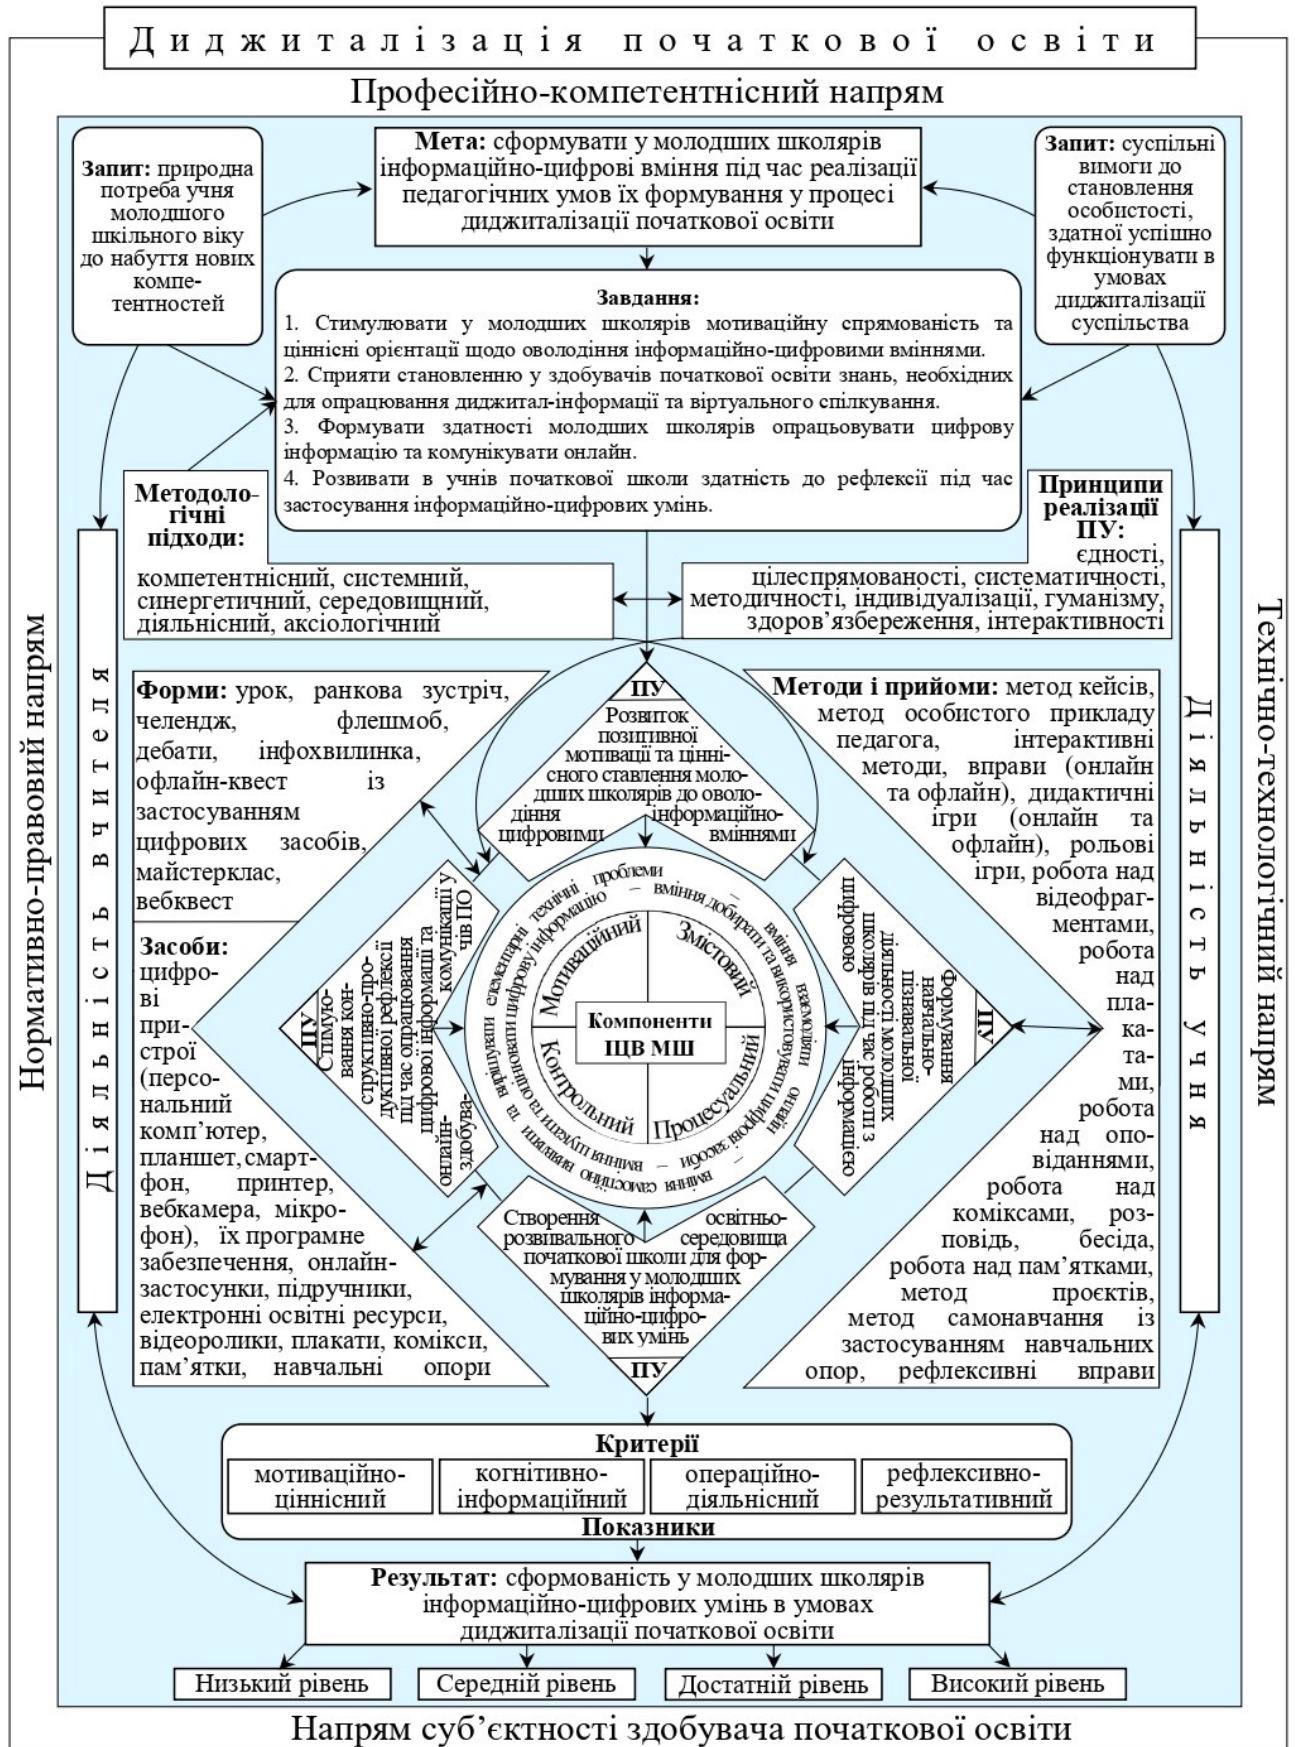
Диджиталізація початкової освіти

Професійно-компетентнісний напрям

Запит: природна потреба учня молодшого шкільного віку до набуття нових компетентностей

Мета: сформувати у молодших школярів інформаційно-цифрові вміння під час реалізації педагогічних умов їх формування у процесі диджиталізації початкової освіти

Запит: суспільні вимоги до становлення особистості, здатної успішно функціонувати в умовах диджиталізації суспільства

Завдання:
1. Стимулювати у молодших школярів мотиваційну спрямованість та ціннісні орієнтації щодо оволодіння інформаційно-цифровими вміннями.
2. Сприяти становленню у здобувачів початкової освіти знань, необхідних для опрацювання диджитал-інформації та віртуального спілкування.
3. Формувати здатності молодших школярів опрацьовувати цифрову інформацію та комунікувати онлайн.
4. Розвивати в учнів початкової школи здатність до рефлексії під час застосування інформаційно-цифрових умінь.

Методологічні підходи: компетентнісний, системний, синергетичний, середовищний, діяльнісний, аксіологічний

Принципи реалізації ПУ: єдності, цілеспрямованості, систематичності, методичності, індивідуалізації, гуманізму, здоров'язбереження, інтерактивності

Нормативно-правовий напрям

Діяльність вчителя

Техніко-технологічний напрям

Діяльність учня

Форми: урок, ранкова зустріч, челендж, флешмоб, дебати, інфохвилинка, офлайн-квест із застосуванням цифрових засобів, майстерклас, вебквест

Засоби: цифрові пристрої (персональний комп'ютер, планшет, смартфон, принтер, вебкамера, мікрофон), їх програмне забезпечення, онлайн-застосунки, підручники, електронні освітні ресурси, відеоролики, плакати, комікси, пам'ятки, навчальні опори

Методи і прийоми: метод кейсів, метод особистого прикладу педагога, інтерактивні методи, вправи (онлайн та офлайн), дидактичні ігри (онлайн та офлайн), рольові ігри, робота над відеофрагментами, робота над плакатами, робота над оповіданнями, робота над коміксами, розповідь, бесіда, робота над пам'ятками, метод проєктів, метод самонавчання із застосуванням навчальних опор, рефлексивні вправи

ПУ
Розвиток позитивної мотивації та ціннісного ставлення молодших школярів до оволодіння цифровими інформаційно-вміннями

ПУ
Стимулювання конструктивно-продуктивної рефлексії під час опрацювання цифрової інформації та комунікації у онлайн-здобувачів ПО

ПУ
Формування навчально-пізнавальної діяльності молодших школярів під час роботи з цифровою інформацією

ПУ
Створення розвивального освітньо-середовища початкової школи для формування у молодших школярів інформаційно-цифрових умінь

елементарні технічні проблеми — вміння добирати та використовувати цифрові засоби — вміння самостійно виявляти та вирішувати — вміння шукати та оцінювати цифрову інформацію

Мотиваційний
Змістовий
Контрольний
Процесуальний
Компоненти ІЦВ МШ

Критерії
мотиваційно-ціннісний
когнітивно-інформаційний
операційно-діяльнісний
рефлексивно-результативний
Показники

Результат: сформованість у молодших школярів інформаційно-цифрових умінь в умовах диджиталізації початкової освіти

Низький рівень
Середній рівень
Достатній рівень
Високий рівень

Напрям суб'єктності здобувача початкової освіти